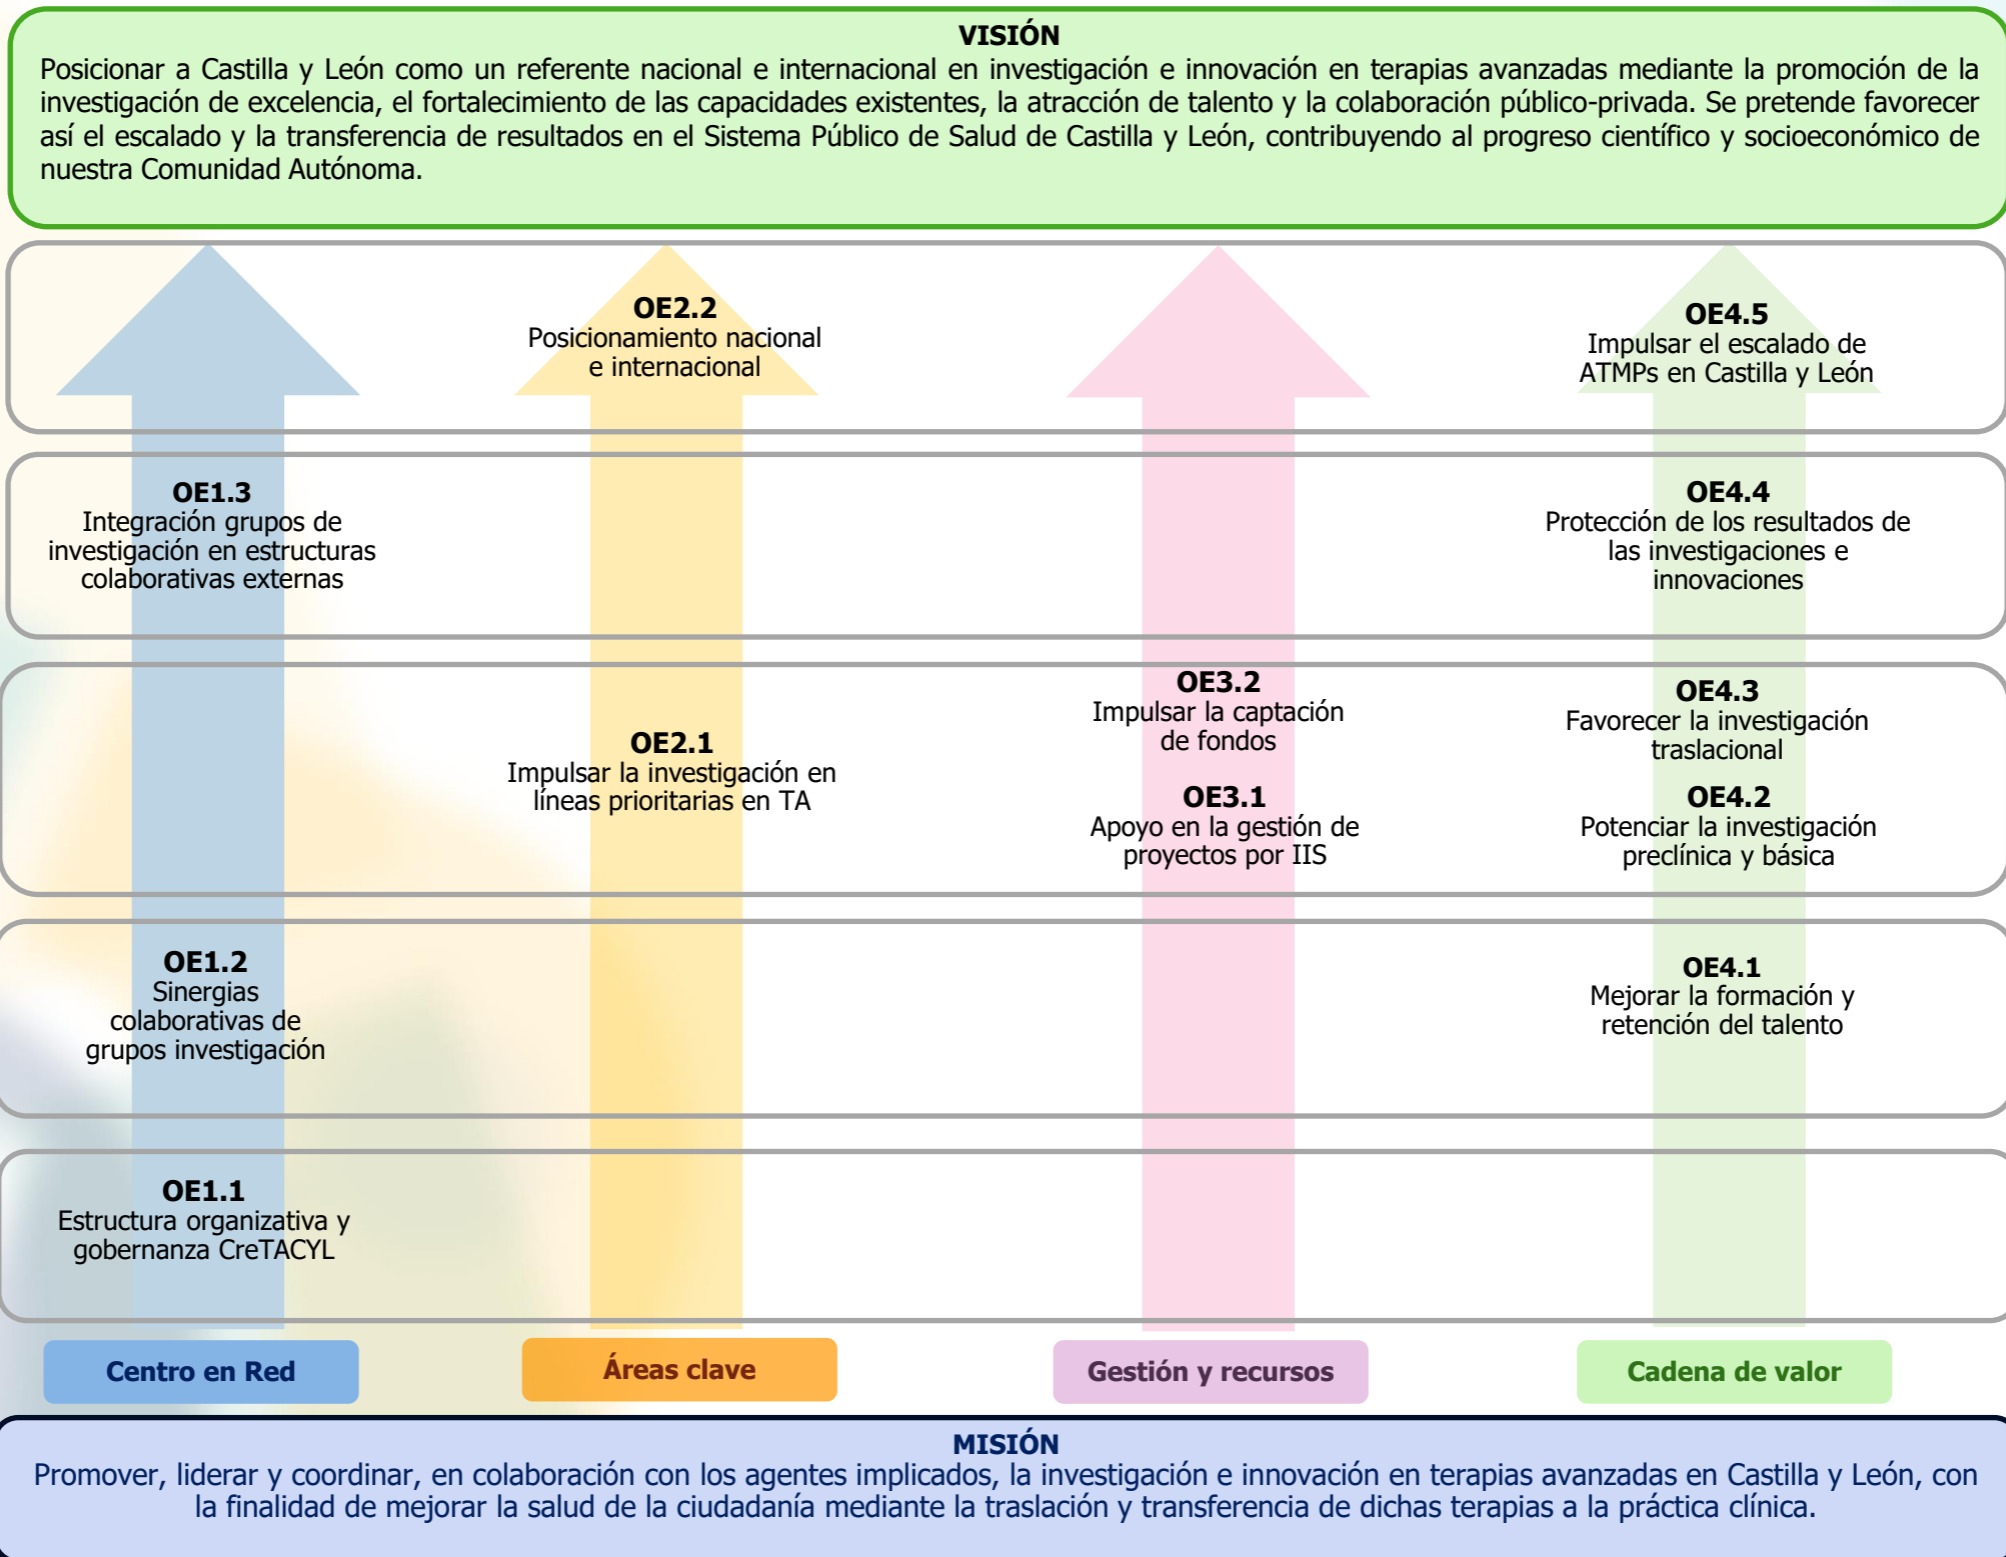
VISIÓN
Posicionar a Castilla y León como un referente nacional e internacional en investigación e innovación en terapias avanzadas mediante la promoción de la investigación de excelencia, el fortalecimiento de las capacidades existentes, la atracción de talento y la colaboración público-privada. Se pretende favorecer así el escalado y la transferencia de resultados en el Sistema Público de Salud de Castilla y León, contribuyendo al progreso científico y socioeconómico de nuestra Comunidad Autónoma.

OE2.2
Posicionamiento nacional e internacional

OE4.5
Impulsar el escalado de ATMPs en Castilla y León

OE1.3
Integración grupos de investigación en estructuras colaborativas externas

OE4.4
Protección de los resultados de las investigaciones e innovaciones

OE2.1
Impulsar la investigación en líneas prioritarias en TA

OE3.2
Impulsar la captación de fondos

OE3.1
Apoyo en la gestión de proyectos por IIS

OE4.3
Favorecer la investigación traslacional

OE4.2
Potenciar la investigación preclínica y básica

OE1.2
Sinergias colaborativas de grupos investigación

OE4.1
Mejorar la formación y retención del talento

OE1.1
Estructura organizativa y gobernanza CreTACYL

Centro en Red

Áreas clave

Gestión y recursos

Cadena de valor

MISIÓN
Promover, liderar y coordinar, en colaboración con los agentes implicados, la investigación e innovación en terapias avanzadas en Castilla y León, con la finalidad de mejorar la salud de la ciudadanía mediante la traslación y transferencia de dichas terapias a la práctica clínica.